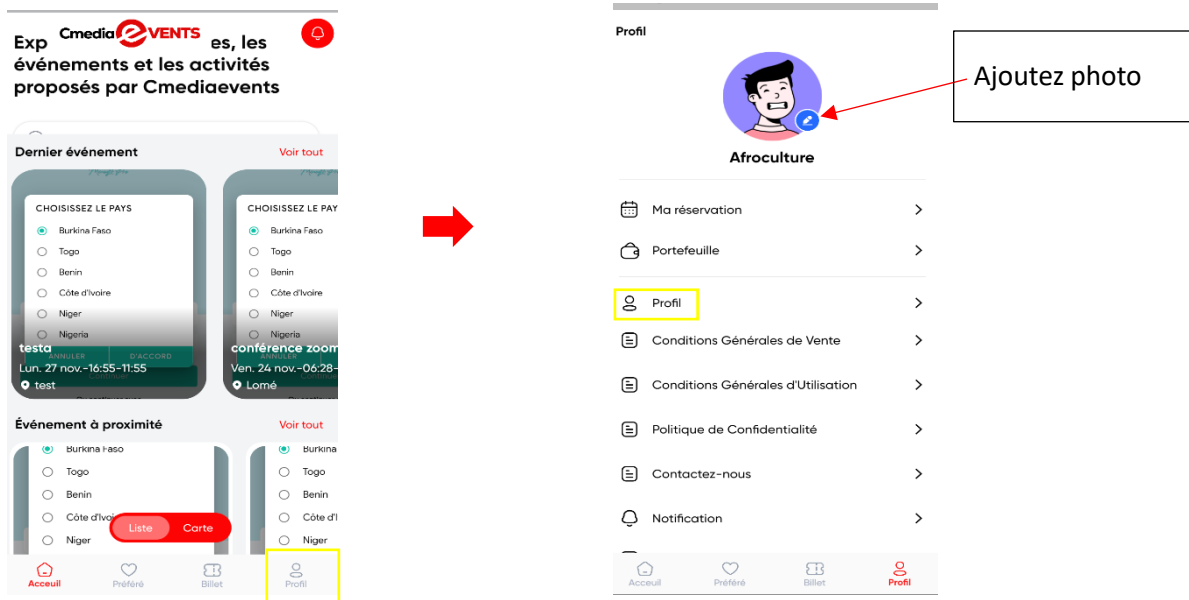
Exp Cmedia EVENTS es, les événements et les activités proposés par Cmediaevents

Dernier événement Voir tout

CHOISISSEZ LE PAYS
Burkina Faso
Togo
Benin
Côte d'Ivoire
Niger
Nigeria
ANNULER D'ACCORD

testa
Lun. 27 nov.-16:55-11:55
test

CHOISISSEZ LE PAYS
Burkina Faso
Togo
Benin
Côte d'Ivoire
Niger
Nigeria
ANNULER

conférence zoom
Ven. 24 nov.-06:28-
Lomé

Événement à proximité Voir tout

Burkina Faso
Togo
Benin
Côte d'Ivoi
Niger

Burkina
Togo
Benin
Côte d'I
Niger

Liste Carte

Acceuil Préféré Billet Profil

Profil

Ajoutez photo

Afroculture

Ma réservation
Portefeuille
Profil
Conditions Générales de Vente
Conditions Générales d'Utilisation
Politique de Confidentialité
Contactez-nous
Notification

Acceuil Préféré Billet Profil